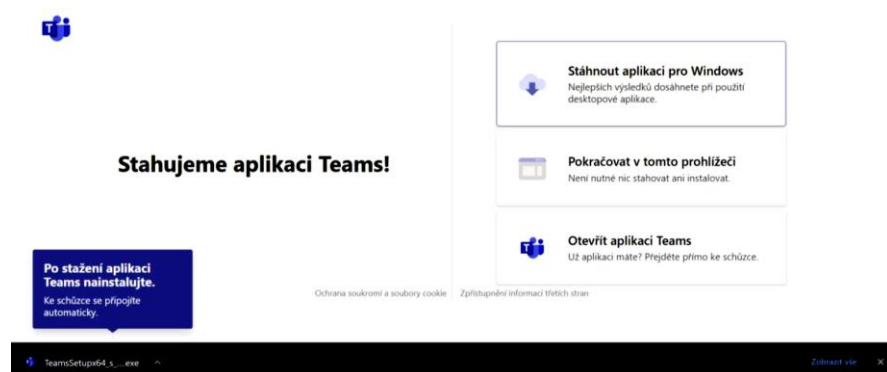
Stahujeme aplikaci Teams!

Stáhnout aplikaci pro Windows
Nejlepších výsledků dosáhnete při použití desktopové aplikace.

Pokračovat v tomto prohlížeči
Není nutné nic stahovat ani instalovat.

Otevřít aplikaci Teams
Už aplikaci máte? Přejděte přímo ke schůzce.

Po stažení aplikaci Teams nainstalujte.
Ke schůzce se připojíte automaticky.

Ochrana soukromí a soubory cookie   Zpřístupnění informací třetích stran

TeamsSetupx64_s_....exe ^

Zobrazit vše ×